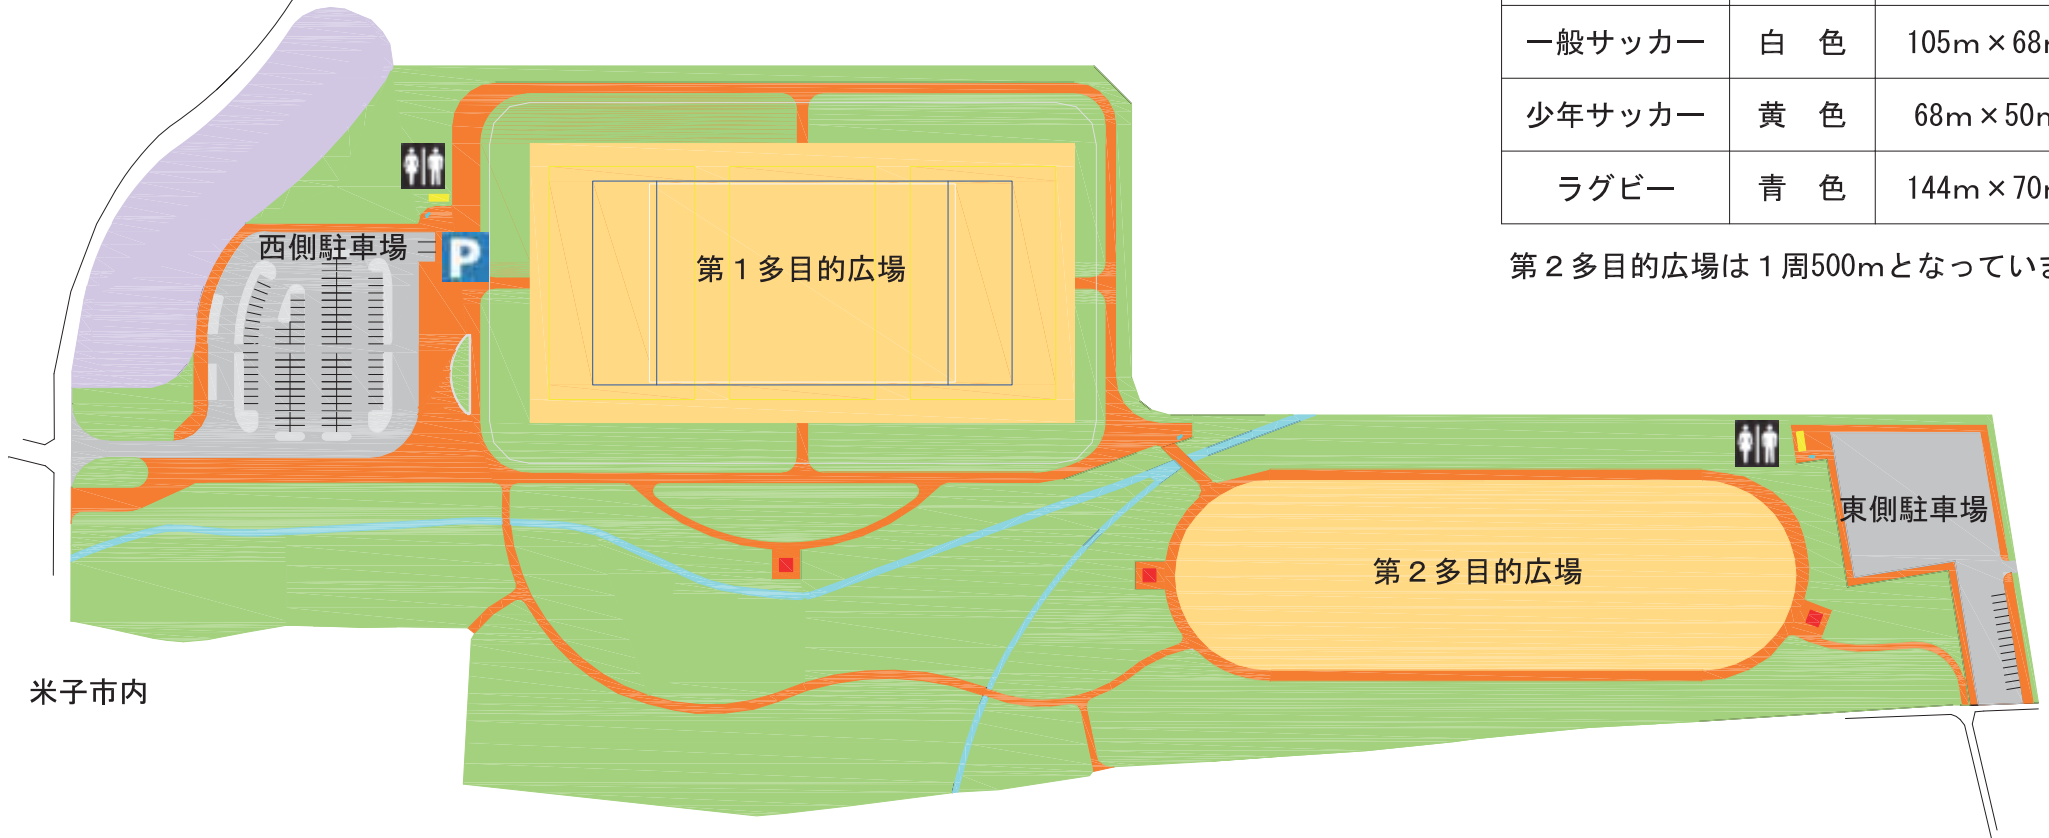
| 一般サッカー | 白　色 | 105m × 68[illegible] |
|---|---|---|
| 少年サッカー | 黄　色 | 68m × 50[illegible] |
| ラグビー | 青　色 | 144m × 70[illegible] |

第２多目的広場は１周500mとなってい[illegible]

西側駐車場

P

第１多目的広場

東側駐車場

第２多目的広場

米子市内